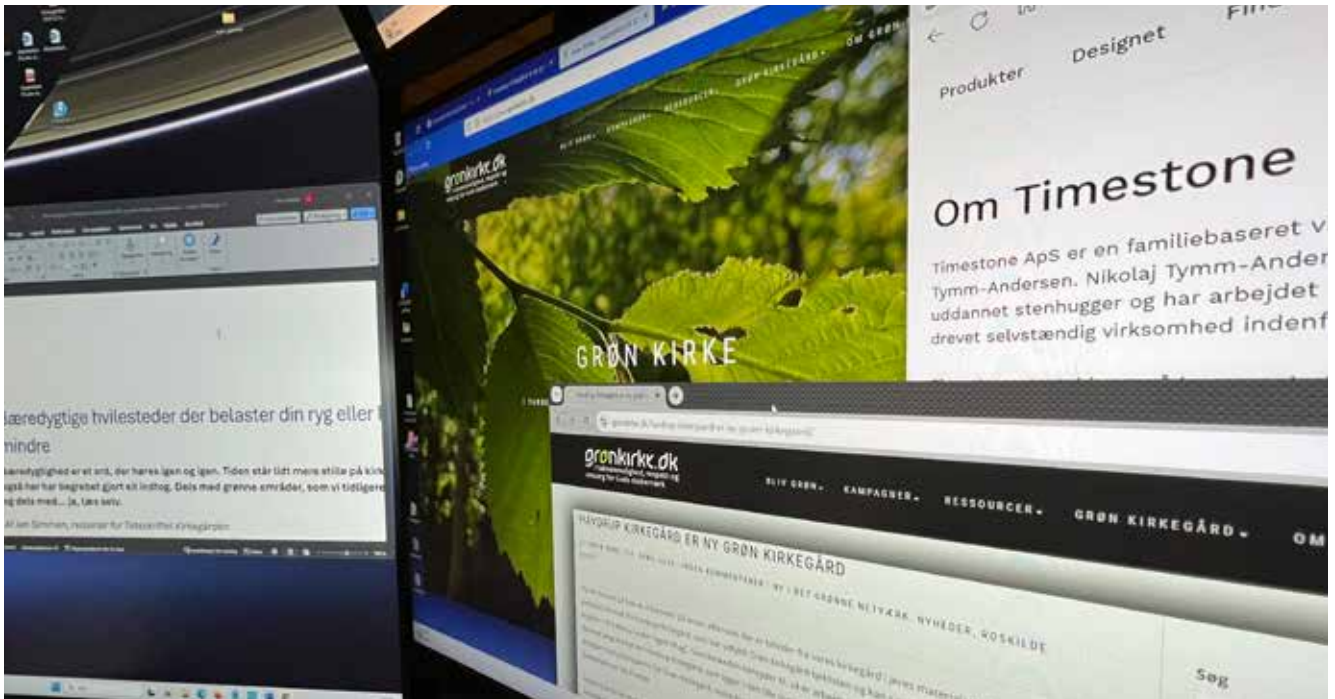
Produkter

Designet

Om Timestone

Timestone ApS er en familiebaseret v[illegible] Tymm-Andersen. Nikolaj Tymm-Ander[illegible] uddannet stenhugger og har arbejdet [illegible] drevet selvstændig virksomhed indenf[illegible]

grønkirke.dk

GRØN KIRKE

bæredygtige hvilesteder der belaster din ryg eller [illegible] mindre

Bæredygtighed er et ord, der høres igen og igen. Tiden står lidt mere stille på kirk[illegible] også her har begrebet gjort sit indtog. Dels med grønne områder, som vi tidligere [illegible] og dels med... ja, læs selv.

grønkirke.dk

BLIV GRØN

KAMPAGNER

RESSOURCER

GRØN KIRKEGÅRD

OM

HAVDRUP KIRKEGÅRD ER NY GRØN KIRKEGÅRD

DET GRØNNE NETVÆRK, NYHEDER, ROSKILDE

Søg